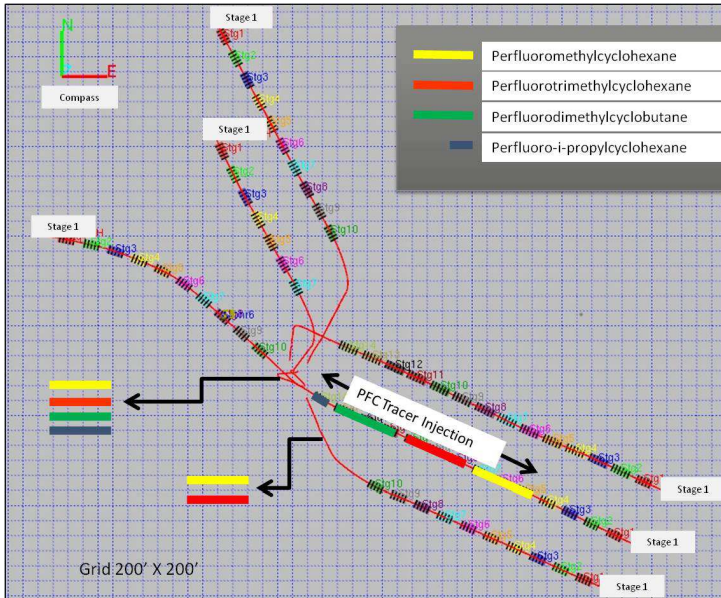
N
E
Compass

Perfluoromethylcyclohexane
Perfluorotrimethylcyclohexane
Perfluorodimethylcyclobutane
Perfluoro-i-propylcyclohexane

Stage 1
Stg1
Stg2
Stg3
Stg5
Stg6
Stg7
Stg8
Stg9
Stg10

Stage 1
Stg1
Stg2
Stg3
Stg4
Stg5
Stg6
Stg7

Stage 1
Stg3
Stg4
Stg5
Stg6
Stg7
Stg8
Stg9
Stg10

Stg12
Stg11
Stg10
Stg9
Stg6
Stg5
Stg4
Stg3
Stg2
Stg1
Stage 1

PFC Tracer Injection

Stg6
Stg5
Stg4
Stg3
Stg2
Stg1
Stage 1

Stg10
Stg9
Stg8
Stg7
Stg6
Stg5
Stg4
Stg3
Stg2
Stg1
Stage 1

Grid 200' X 200'